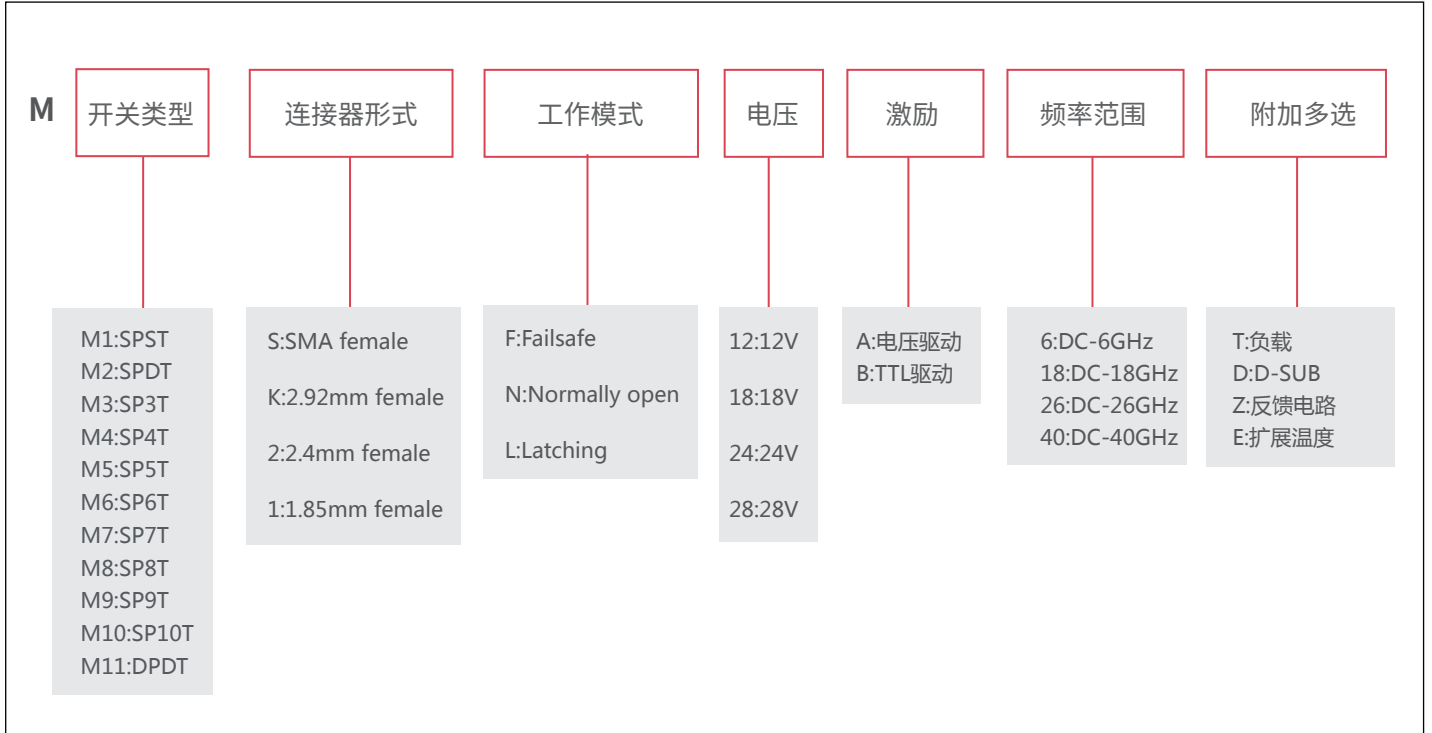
M

开关类型

M1:SPST
M2:SPDT
M3:SP3T
M4:SP4T
M5:SP5T
M6:SP6T
M7:SP7T
M8:SP8T
M9:SP9T
M10:SP10T
M11:DPDT

连接器形式

S:SMA female

K:2.92mm female

2:2.4mm female

1:1.85mm female

工作模式

F:Failsafe

N:Normally open

L:Latching

电压

12:12V

18:18V

24:24V

28:28V

激励

A:电压驱动
B:TTL驱动

频率范围

6:DC-6GHz
18:DC-18GHz
26:DC-26GHz
40:DC-40GHz

附加多选

T:负载
D:D-SUB
Z:反馈电路
E:扩展温度